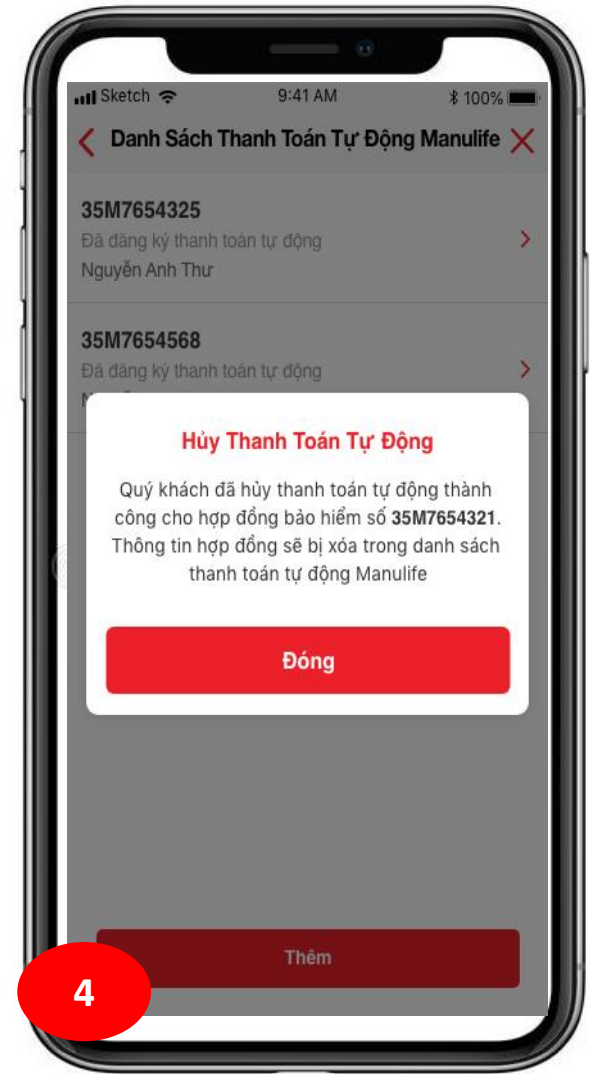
Sketch 9:41 AM 100%

Danh Sách Thanh Toán Tự Động Manulife

35M7654325
Đã đăng ký thanh toán tự động
Nguyễn Anh Thư

35M7654568
Đã đăng ký thanh toán tự động
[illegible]

Hủy Thanh Toán Tự Động

Quý khách đã hủy thanh toán tự động thành công cho hợp đồng bảo hiểm số **35M7654321**. Thông tin hợp đồng sẽ bị xóa trong danh sách thanh toán tự động Manulife

Đóng

Thêm

4